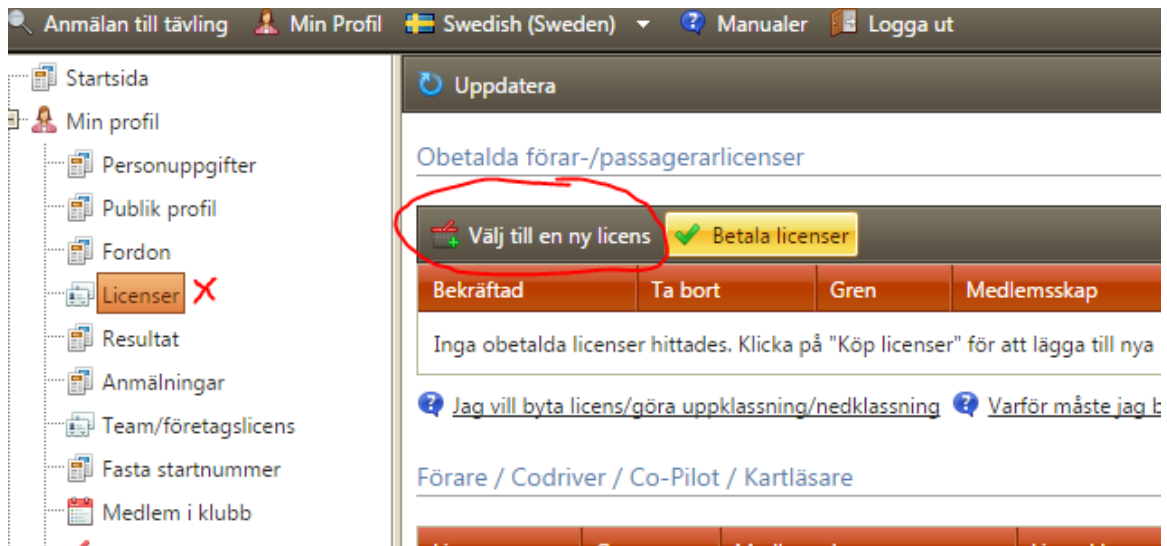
Anmälan till tävling Min Profil Swedish (Sweden) Manualer Logga ut

Startsida
Min profil
Personuppgifter
Publik profil
Fordon
Licenser
Resultat
Anmälningar
Team/företagslicens
Fasta startnummer
Medlem i klubb

Uppdatera

Obetalda förar-/passagerarlicenser

Välj till en ny licens Betala licenser

| Bekräftad | Ta bort | Gren | Medlemsskap |
|---|---|---|---|
| Inga obetalda licenser hittades. Klicka på "Köp licenser" för att lägga till nya | | | |

Jag vill byta licens/göra uppklassning/nedklassning Varför måste jag b

Förare / Codriver / Co-Pilot / Kartläsare